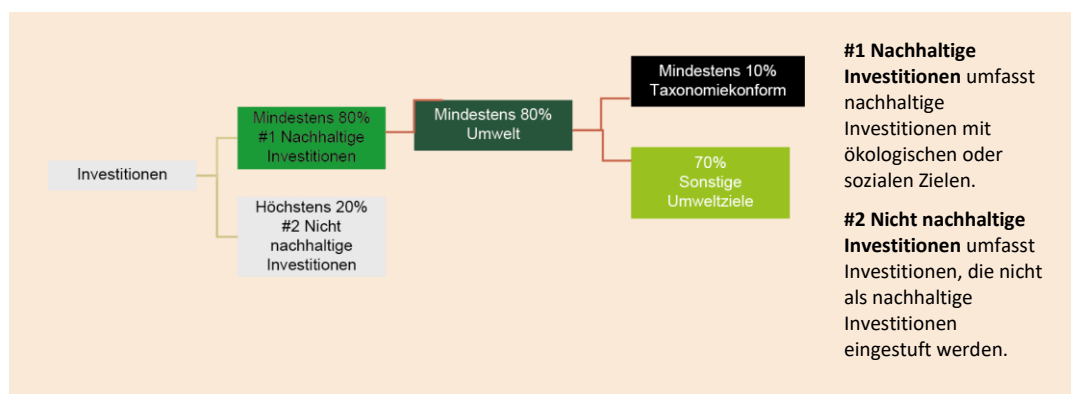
Investitionen

Mindestens 80%
#1 Nachhaltige Investitionen

Höchstens 20%
#2 Nicht nachhaltige Investitionen

Mindestens 80%
Umwelt

Mindestens 10%
Taxonomiekonform

70%
Sonstige Umweltziele

**#1 Nachhaltige Investitionen** umfasst nachhaltige Investitionen mit ökologischen oder sozialen Zielen.

**#2 Nicht nachhaltige Investitionen** umfasst Investitionen, die nicht als nachhaltige Investitionen eingestuft werden.